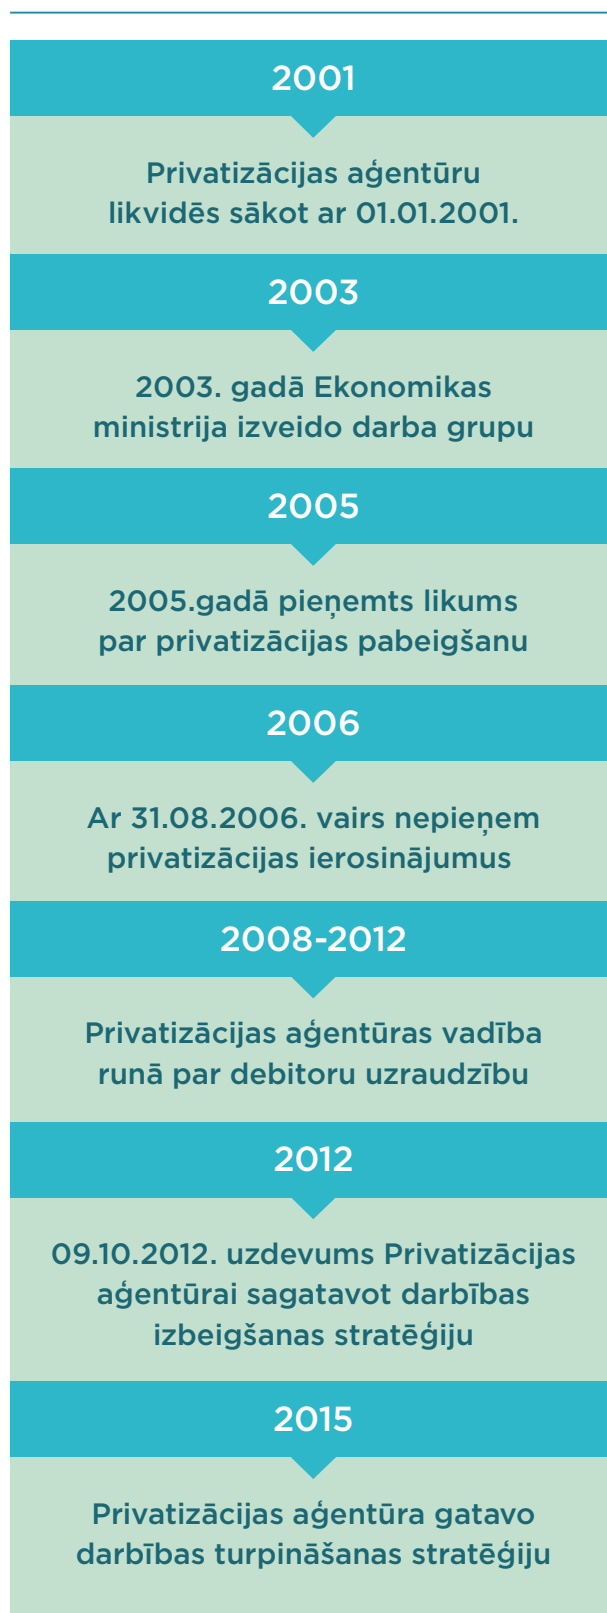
2001

Privatizācijas aģentūru likvidēs sākot ar 01.01.2001.

2003

2003. gadā Ekonomikas ministrija izveido darba grupu

2005

2005.gadā pieņemts likums par privatizācijas pabeigšanu

2006

Ar 31.08.2006. vairs nepieņem privatizācijas ierosinājumus

2008-2012

Privatizācijas aģentūras vadība runā par debitoru uzraudzību

2012

09.10.2012. uzdevums Privatizācijas aģentūrai sagatavot darbības izbeigšanas stratēģiju

2015

Privatizācijas aģentūra gatavo darbības turpināšanas stratēģiju